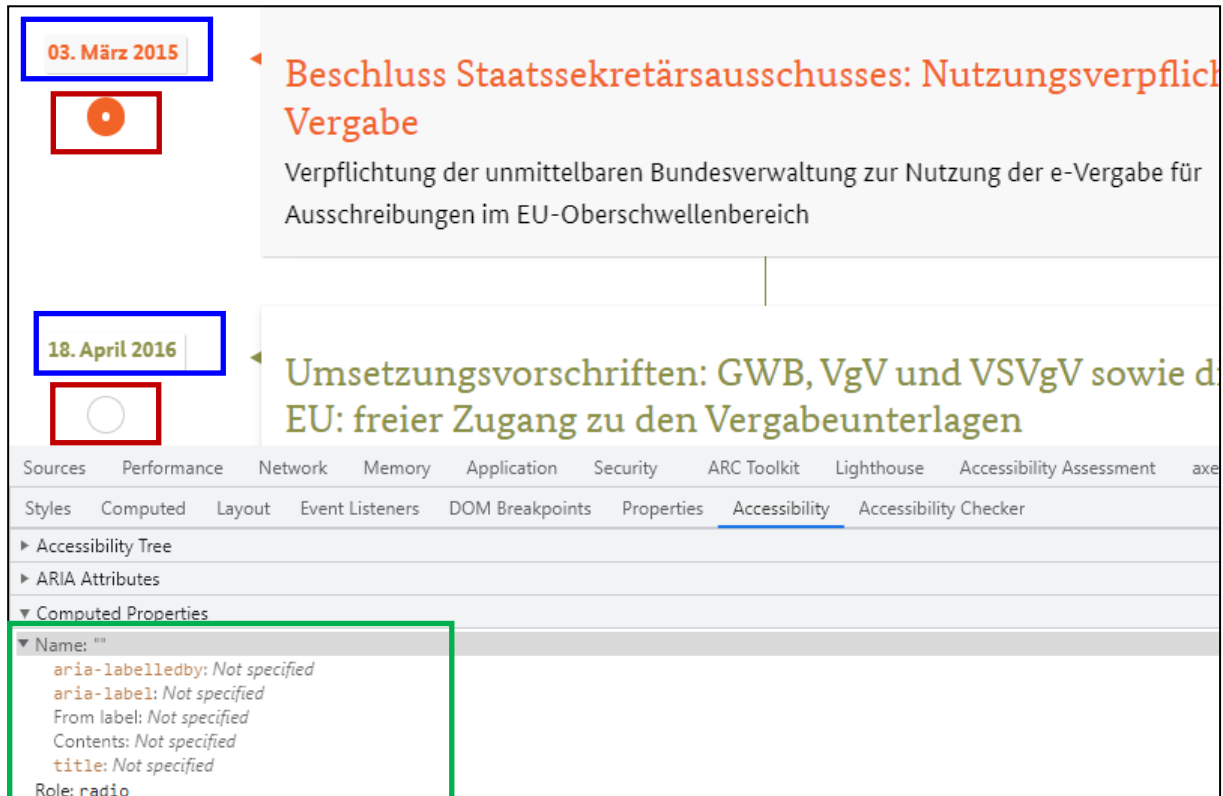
03. März 2015

Beschluss Staatssekretärsausschusses: Nutzungsverpflich
Vergabe

Verpflichtung der unmittelbaren Bundesverwaltung zur Nutzung der e-Vergabe für Ausschreibungen im EU-Oberschwellenbereich

18. April 2016

Umsetzungsvorschriften: GWB, VgV und VSVgV sowie d
EU: freier Zugang zu den Vergabeunterlagen

Sources Performance Network Memory Application Security ARC Toolkit Lighthouse Accessibility Assessment axe

Styles Computed Layout Event Listeners DOM Breakpoints Properties Accessibility Accessibility Checker

▸ Accessibility Tree
▸ ARIA Attributes
▾ Computed Properties
▾ Name: ""
aria-labelledby: Not specified
aria-label: Not specified
From label: Not specified
Contents: Not specified
title: Not specified
Role: radio